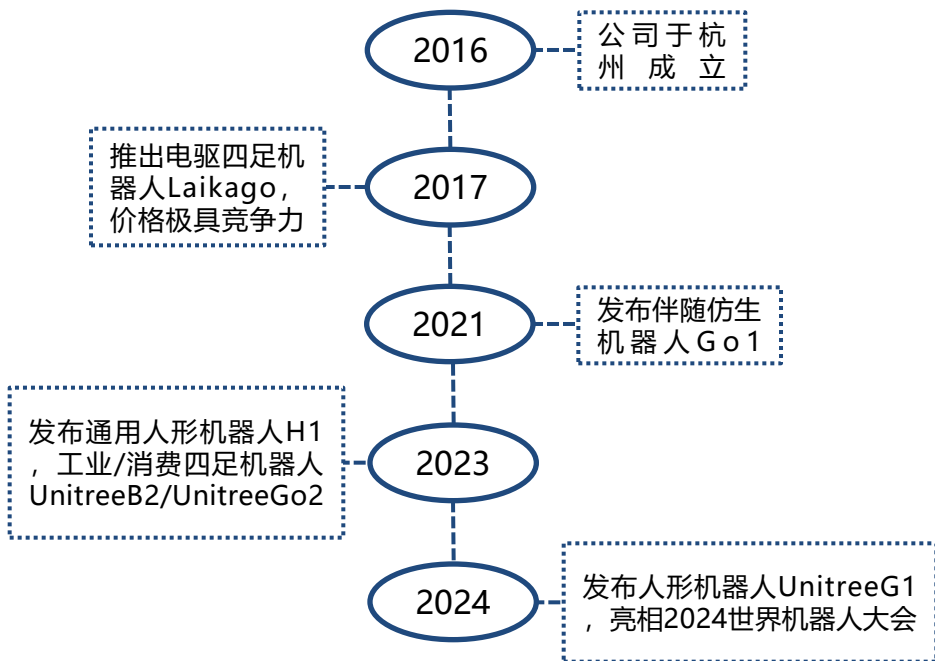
2016

公司于杭州成立

推出电驱四足机器人Laikago，价格极具竞争力

2017

2021

发布伴随仿生机器人Go1

发布通用人形机器人H1，工业/消费四足机器人UnitreeB2/UnitreeGo2

2023

2024

发布人形机器人UnitreeG1，亮相2024世界机器人大会